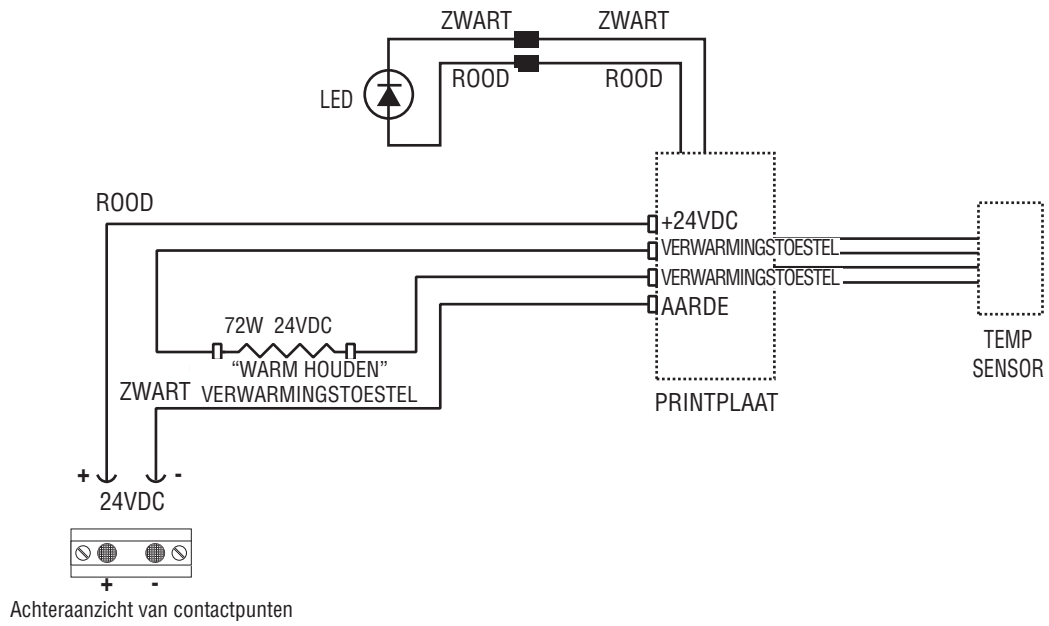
ZWART
ZWART
ROOD
ROOD
LED

ROOD
+24VDC
VERWARMINGSTOESTEL
VERWARMINGSTOESTEL
AARDE

72W 24VDC
"WARM HOUDEN"
ZWART VERWARMINGSTOESTEL

PRINTPLAAT

TEMP SENSOR

+ -
24VDC

+ -
Achteraanzicht van contactpunten